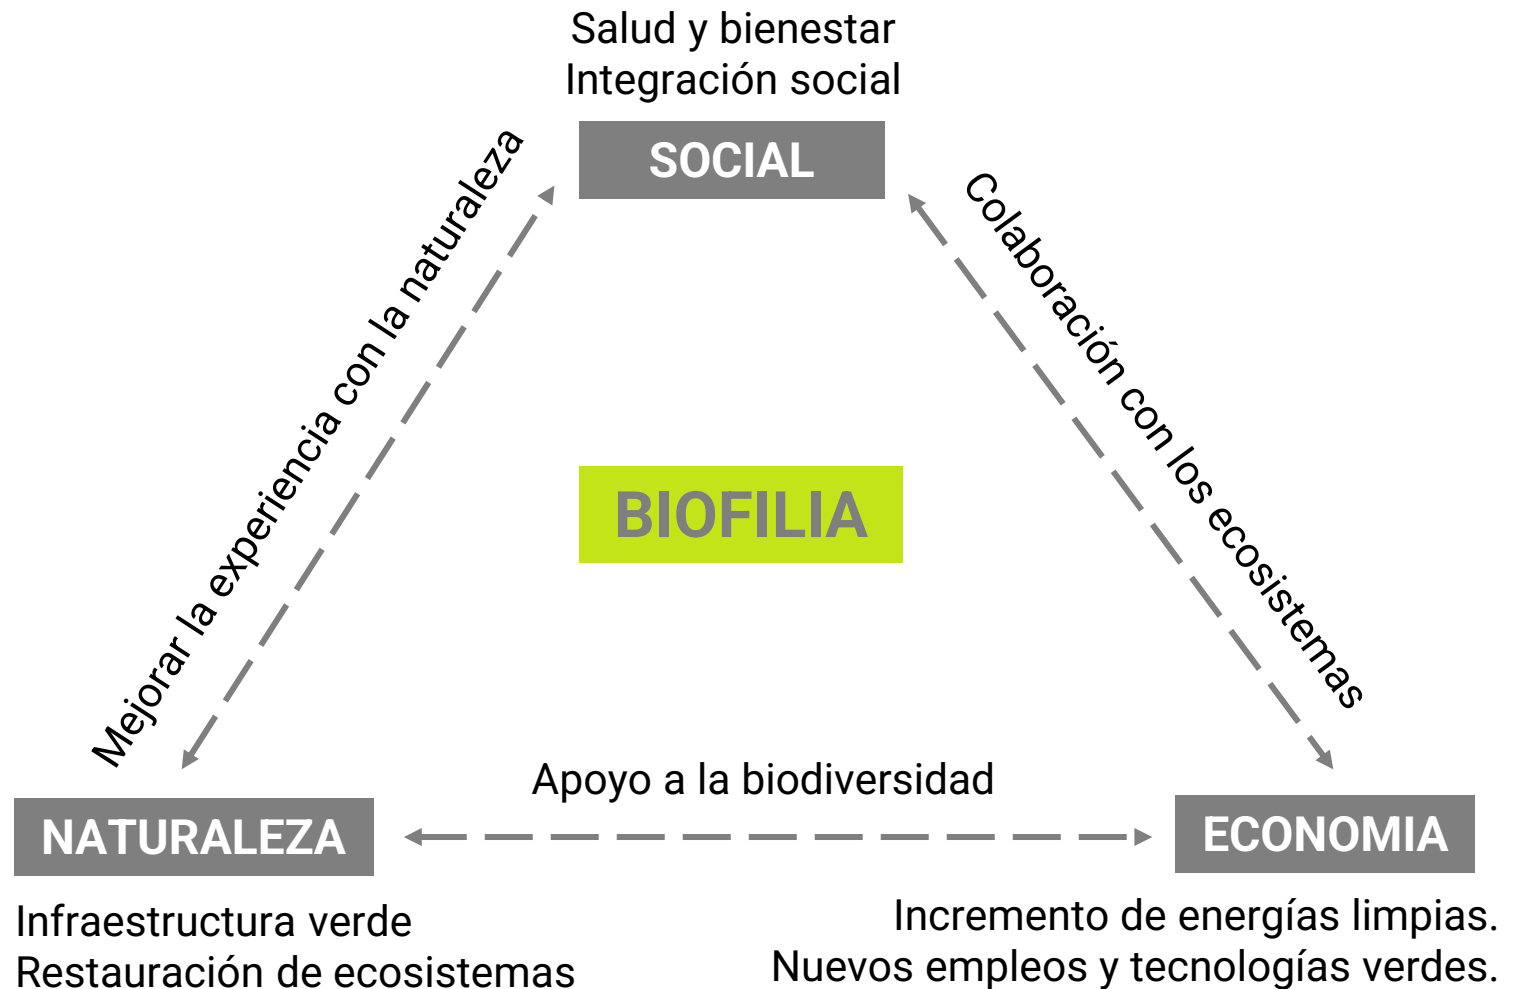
Salud y bienestar
Integración social

SOCIAL

Mejorar la experiencia con la naturaleza

Colaboración con los ecosistemas

BIOFILIA

Apoyo a la biodiversidad

NATURALEZA

ECONOMIA

Infraestructura verde
Restauración de ecosistemas

Incremento de energías limpias.
Nuevos empleos y tecnologías verdes.